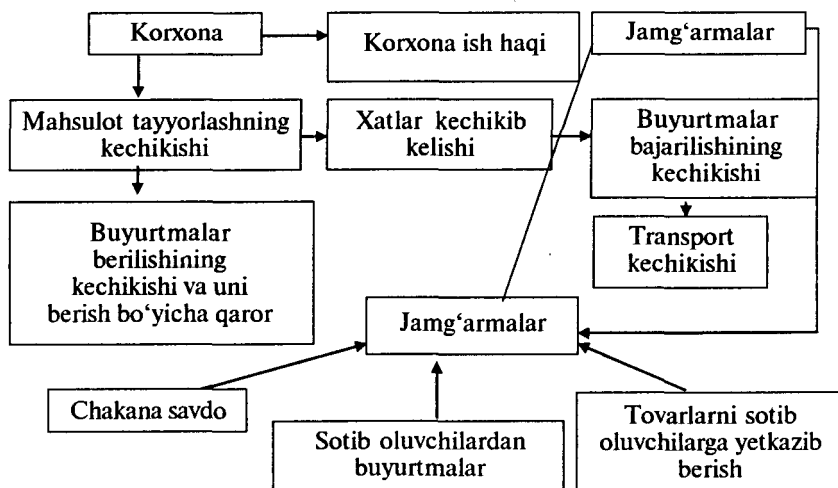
Korxona

Korxona ish haqi

Jamg‘armalar

Mahsulot tayyorlashning kechikishi

Xatlar kechikib kelishi

Buyurtmalar bajarilishining kechikishi

Buyurtmalar berilishining kechikishi va uni berish bo‘yicha qaror

Transport kechikishi

Jamg‘armalar

Chakana savdo

Sotib oluvchilardan buyurtmalar

Tovarlarni sotib oluvchilarga yetkazib berish